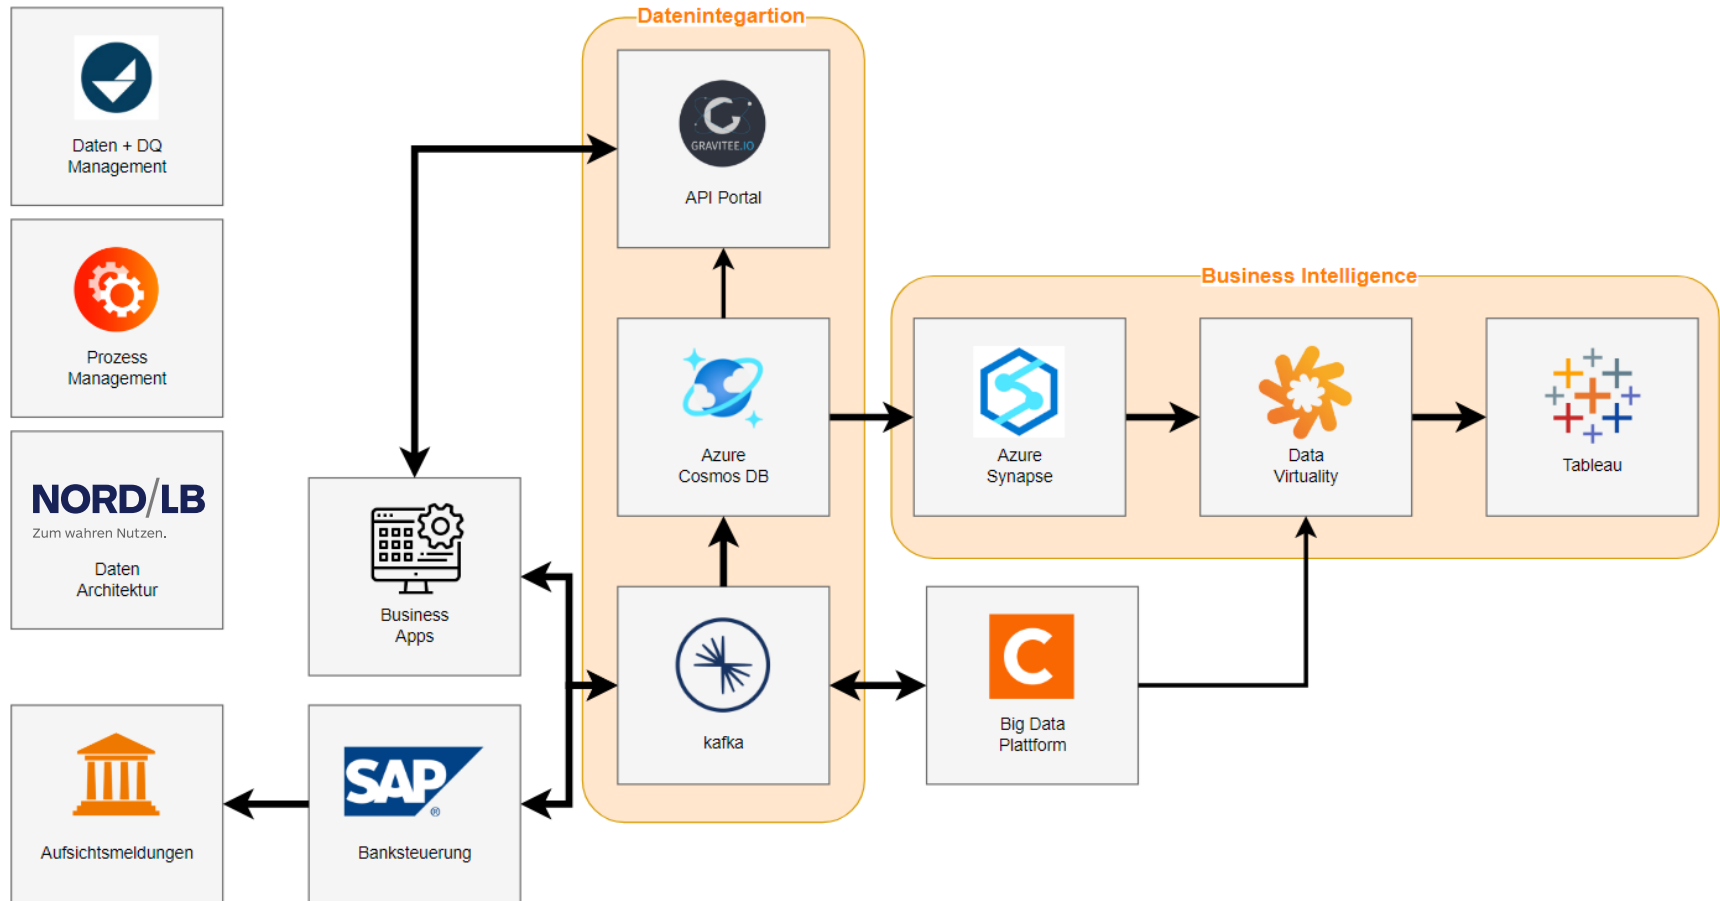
Daten + DQ Management

Prozess Management

NORD/LB
Zum wahren Nutzen.
Daten Architektur

Aufsichtsmeldungen

Business Apps

SAP
Banksteuerung

Datenintegartion

GRAVITEE.IO
API Portal

Azure Cosmos DB

kafka

Business Intelligence

Azure Synapse

Data Virtuality

Tableau

Big Data Plattform